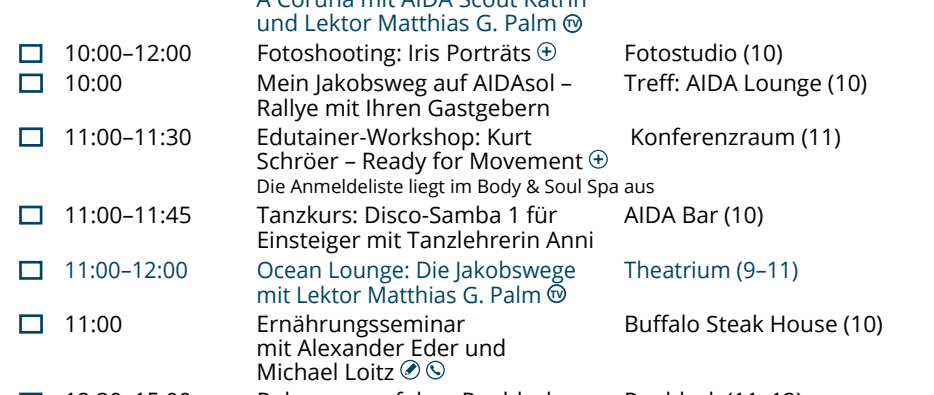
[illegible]
und Lektor Matthias G. Palm

| | | | |
|---|---|---|---|
| ☐ | 10:00–12:00 | Fotoshooting: Iris Porträts ⊕ | Fotostudio (10) |
| ☐ | 10:00 | Mein Jakobsweg auf AIDAsol – Rallye mit Ihren Gastgebern | Treff: AIDA Lounge (10) |
| ☐ | 11:00–11:30 | Edutainer-Workshop: Kurt Schröer – Ready for Movement ⊕ Die Anmeldeliste liegt im Body & Soul Spa aus | Konferenzraum (11) |
| ☐ | 11:00–11:45 | Tanzkurs: Disco-Samba 1 für Einsteiger mit Tanzlehrerin Anni | AIDA Bar (10) |
| ☐ | 11:00–12:00 | Ocean Lounge: Die Jakobswege mit Lektor Matthias G. Palm | Theatrium (9–11) |
| ☐ | 11:00 | Ernährungsseminar mit Alexander Eder und Michael Loitz | Buffalo Steak House (10) |